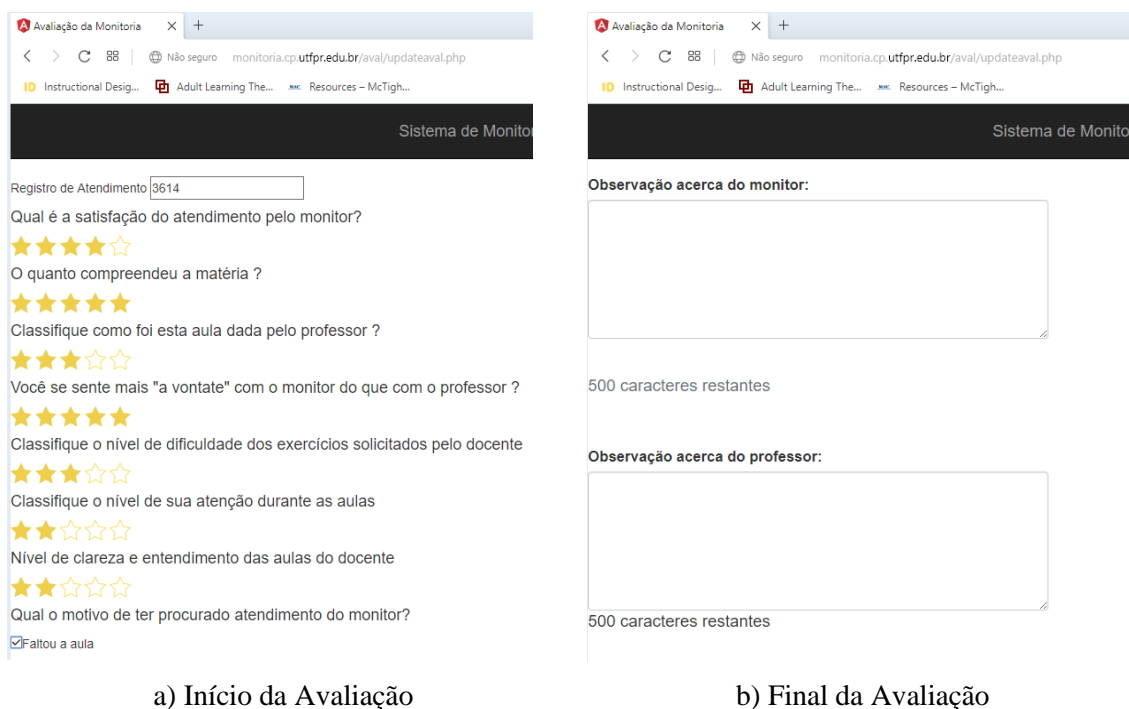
Avaliação da Monitoria × +

Não seguro monitoria.cp.utfpr.edu.br/aval/updateaval.php

ID Instructional Desig... Adult Learning The... Resources – McTigh...

Sistema de Monitor

Registro de Atendimento 3614

Qual é a satisfação do atendimento pelo monitor?

O quanto compreendeu a matéria ?

Classifique como foi esta aula dada pelo professor ?

Você se sente mais "a vontate" com o monitor do que com o professor ?

Classifique o nível de dificuldade dos exercícios solicitados pelo docente

Classifique o nível de sua atenção durante as aulas

Nível de clareza e entendimento das aulas do docente

Qual o motivo de ter procurado atendimento do monitor?

☑Faltou a aula

a) Início da Avaliação

Avaliação da Monitoria × +

Não seguro monitoria.cp.utfpr.edu.br/aval/updateaval.php

ID Instructional Desig... Adult Learning The... Resources – McTigh...

Sistema de Monito

Observação acerca do monitor:

500 caracteres restantes

Observação acerca do professor:

500 caracteres restantes

b) Final da Avaliação